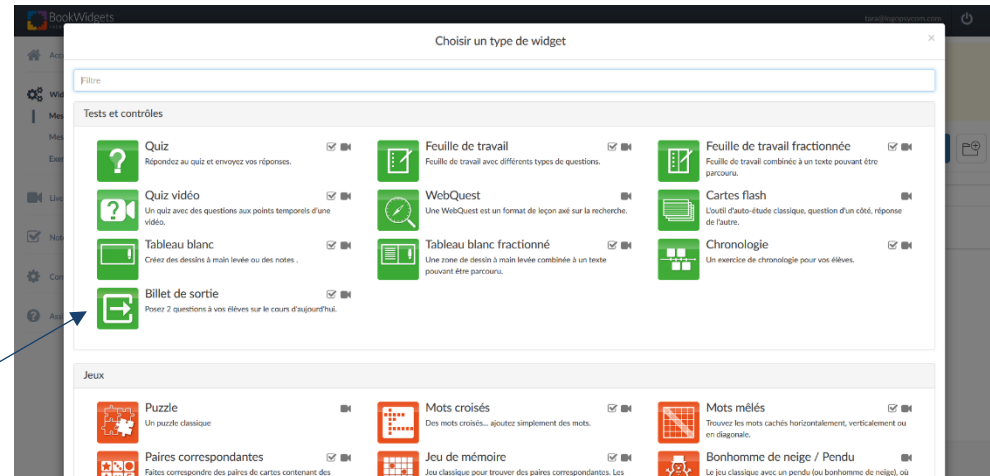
BookWidgets

Choisir un type de widget

×

Filtre

Tests et contrôles

Quiz
Répondez au quiz et envoyez vos réponses.

Feuille de travail
Feuille de travail avec différents types de questions.

Feuille de travail fractionnée
Feuille de travail combinée à un texte pouvant être parcouru.

Quiz vidéo
Un quiz avec des questions aux points temporels d'une vidéo.

WebQuest
Une WebQuest est un format de leçon axé sur la recherche.

Cartes flash
L'outil d'auto-étude classique, question d'un côté, réponse de l'autre.

Tableau blanc
Créez des dessins à main levée ou des notes .

Tableau blanc fractionné
Une zone de dessin à main levée combinée à un texte pouvant être parcouru.

Chronologie
Un exercice de chronologie pour vos élèves.

Billet de sortie
Posez 2 questions à vos élèves sur le cours d'aujourd'hui.

Jeux

Puzzle
Un puzzle classique

Mots croisés
Des mots croisés... ajoutez simplement des mots.

Mots mêlés
Trouvez les mots cachés horizontalement, verticalement ou en diagonale.

Paires correspondantes
Faites correspondre des paires de cartes contenant des

Jeu de mémoire
Jeu classique pour trouver des paires correspondantes. Les

Bonhomme de neige / Pendu
Le jeu classique avec un pendu (ou bonhomme de neige), où